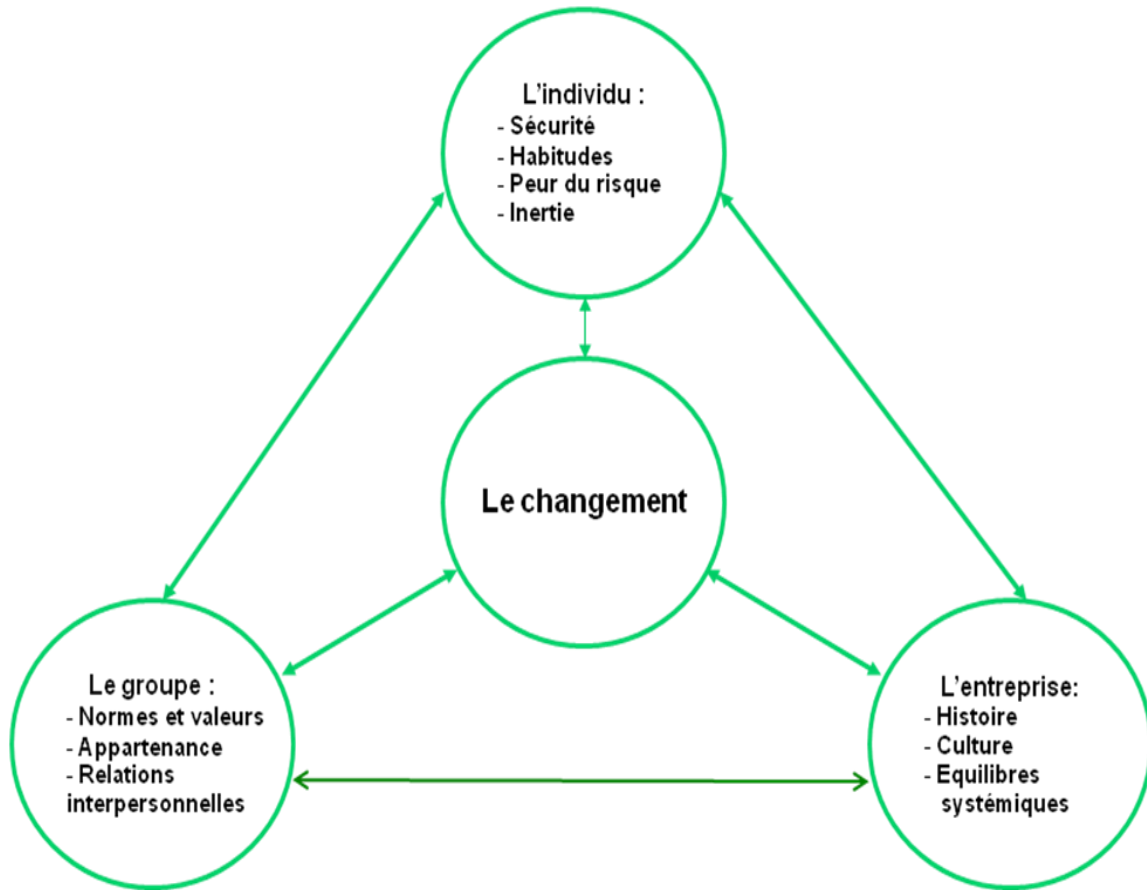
L'individu :
- Sécurité
- Habitudes
- Peur du risque
- Inertie

Le changement

Le groupe :
- Normes et valeurs
- Appartenance
- Relations interpersonnelles

L'entreprise:
- Histoire
- Culture
- Equilibres systémiques